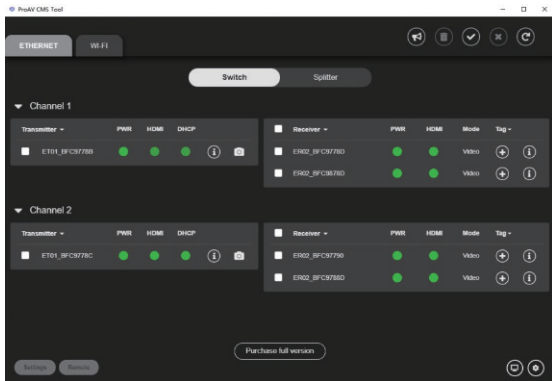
ProAV CMS Tool

ETHERNET WI-FI

Switch Splitter

Channel 1

| Transmitter | PWR | HDMI | DHCP |
|---|---|---|---|
| ET01_BFC977B8 | | | |

| Receiver | PWR | HDMI | Mode | Tag |
|---|---|---|---|---|
| ER02_BFC9778D | | | Video | |
| ER02_BFC9878D | | | Video | |

Channel 2

| Transmitter | PWR | HDMI | DHCP |
|---|---|---|---|
| ET01_BFC9778C | | | |

| Receiver | PWR | HDMI | Mode | Tag |
|---|---|---|---|---|
| ER02_BFC97790 | | | Video | |
| ER02_BFC9788D | | | Video | |

Purchase full version

Settings Remove